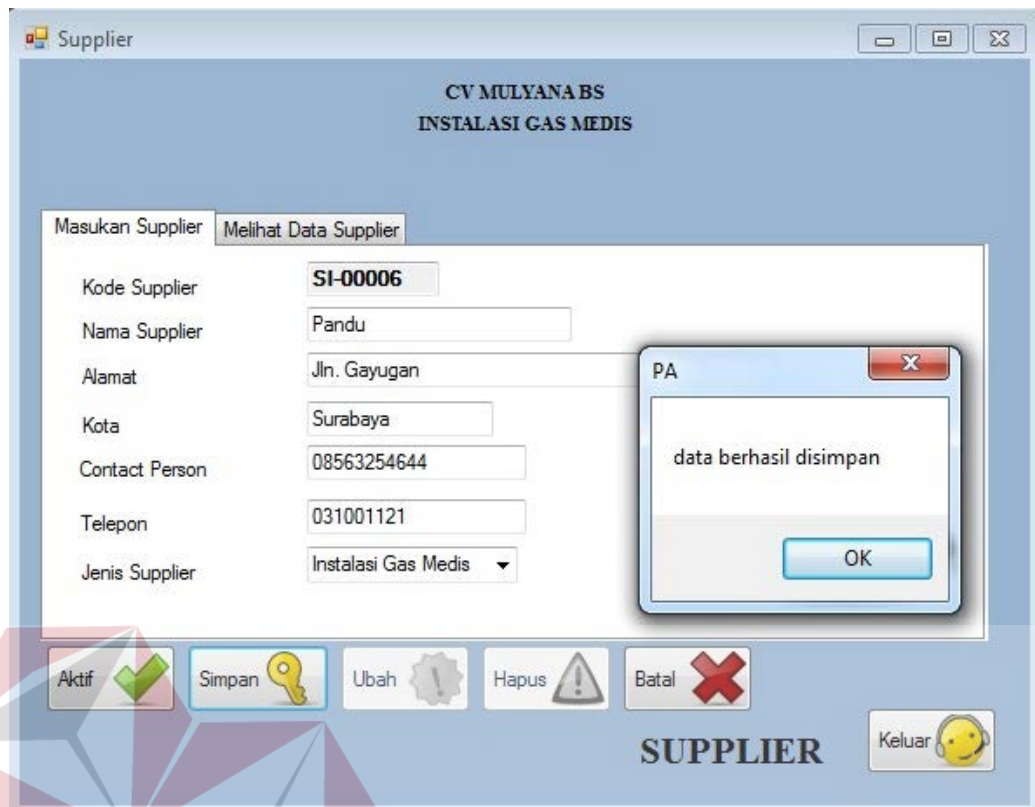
Supplier

CV MULYANA BS
INSTALASI GAS MEDIS

Masukan Supplier | Melihat Data Supplier

Kode Supplier SI-00006
Nama Supplier Pandu
Alamat Jln. Gayugan
Kota Surabaya
Contact Person 08563254644
Telepon 031001121
Jenis Supplier Instalasi Gas Medis

PA
data berhasil disimpan
OK

Aktif Simpan Ubah Hapus Batal

SUPPLIER

Keluar